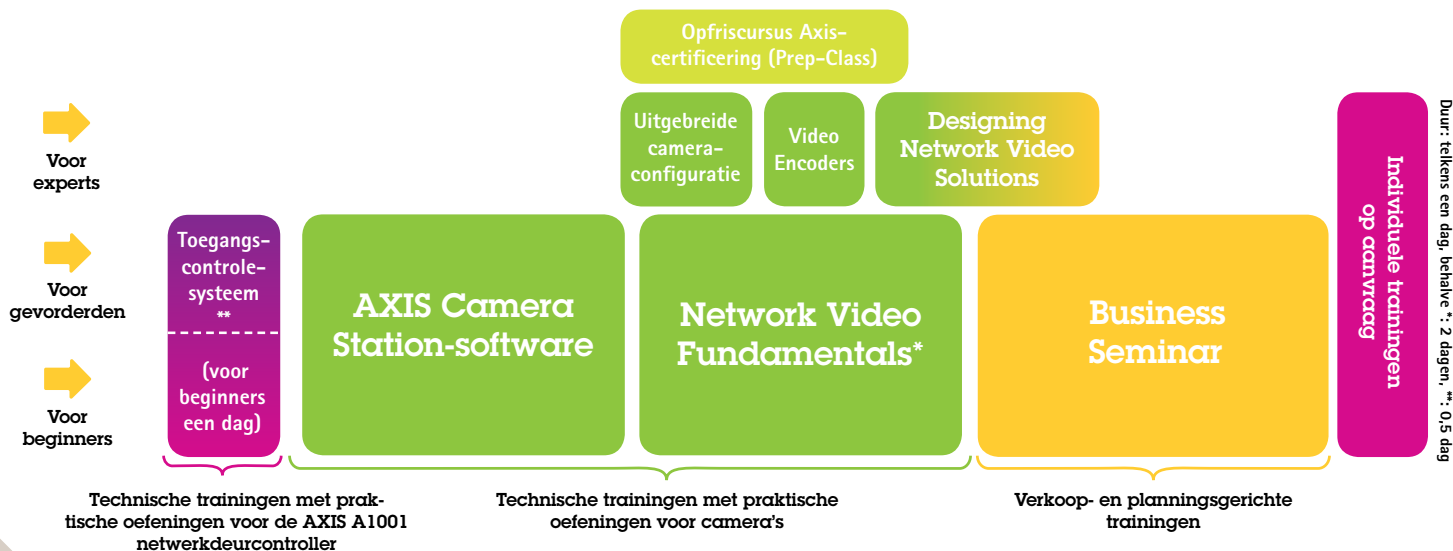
Opfriscursus Axis-certificering (Prep-Class)

Uitgebreide camera-configuratie

Video Encoders

Designing Network Video Solutions

Voor experts

Voor gevorderden

Voor beginners

Toegangs-controle-systeem **

(voor beginners een dag)

AXIS Camera Station-software

Network Video Fundamentals*

Business Seminar

Individuele trainingen op aanvraag

Duur: telkens een dag, behalve *: 2 dagen, **: 0,5 dag

Technische trainingen met praktische oefeningen voor de AXIS A1001 netwerkdeurcontroller

Technische trainingen met praktische oefeningen voor camera's

Verkoop- en planningsgerichte trainingen